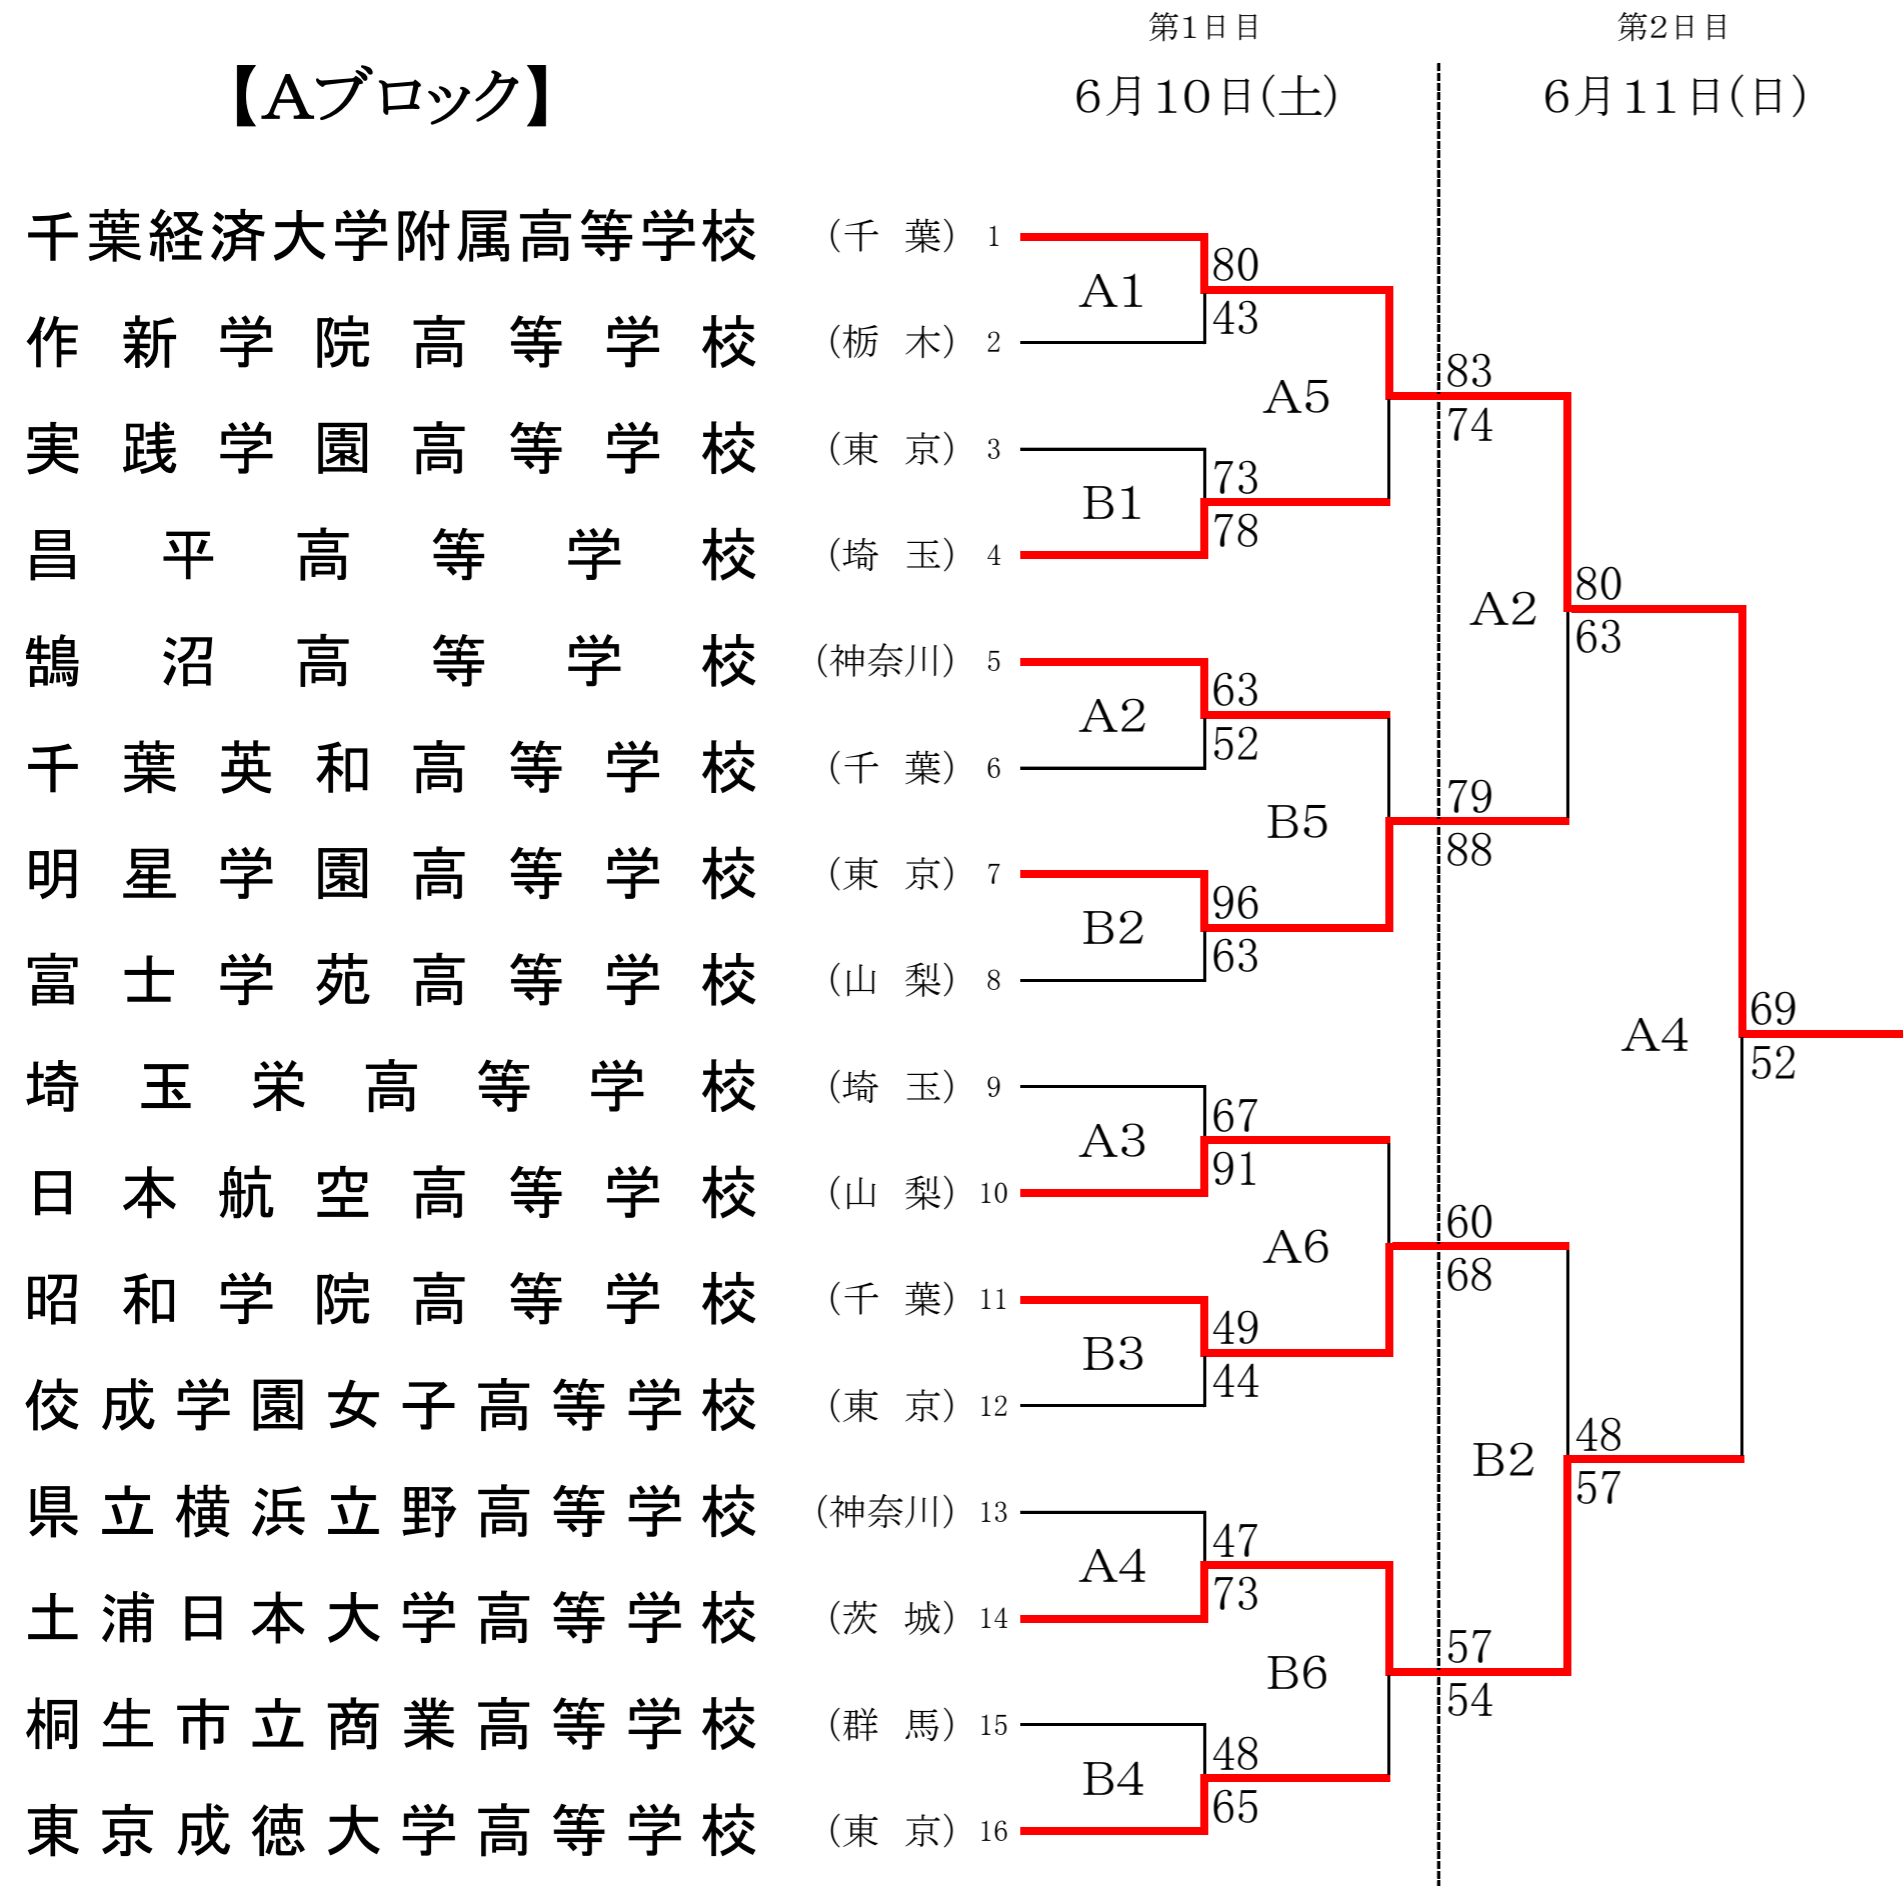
第1日目
6月10日(土)

第2日目
6月11日(日)

【Aブロック】

千葉経済大学附属高等学校 (千 葉) 1
作新学院高等学校 (栃 木) 2
実践学園高等学校 (東 京) 3
昌平高等学校 (埼 玉) 4
鵠沼高等学校 (神奈川) 5
千葉英和高等学校 (千 葉) 6
明星学園高等学校 (東 京) 7
富士学苑高等学校 (山 梨) 8
埼玉栄高等学校 (埼 玉) 9
日本航空高等学校 (山 梨) 10
昭和学院高等学校 (千 葉) 11
佼成学園女子高等学校 (東 京) 12
県立横浜立野高等学校 (神奈川) 13
土浦日本大学高等学校 (茨 城) 14
桐生市立商業高等学校 (群 馬) 15
東京成徳大学高等学校 (東 京) 16

A1
80
43
B1
73
78
A2
63
52
B2
96
63
A3
67
91
B3
49
44
A4
47
73
B4
48
65

A5
83
74
B5
79
88
A6
60
68
B6
57
54

A2
80
63
B2
48
57

A4
69
52